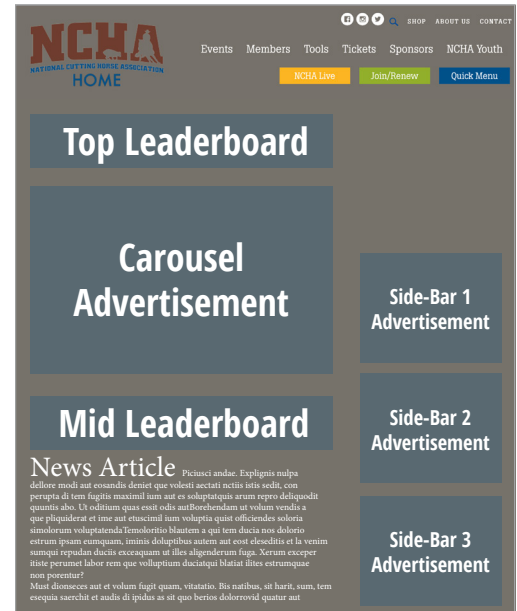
NCHA
NATIONAL CUTTING HORSE ASSOCIATION
HOME

SHOP ABOUT US CONTACT

Events Members Tools Tickets Sponsors NCHA Youth

NCHA Live Join/Renew Quick Menu

Top Leaderboard

Carousel Advertisement

Side-Bar 1 Advertisement

Mid Leaderboard

Side-Bar 2 Advertisement

News Article Piciusci andae. Explignis nulpa dellore modi aut eosandis deniet que volesti aectati nctiis istis sedit, con perupta di tem fugitis maximil ium aut es soluptatquis arum repro deliquodit quuntis abo. Ut oditium quas essit odis autBorehendam ut volum vendis a que pliquiderat et ime aut etuscimil ium voluptia quist officiendes soloria simolorum voluptatendaTemoloritio blautem a qui tem ducia nos dolorio estrum ipsam eumquam, iminis doluptibus autem aut eost eleseditis et la venim sumqui repudan duciis exceaquam ut illes aligenderum fuga. Xerum exceper itiste perumet labor rem que volluptium duciatqui blatiat ilites estrumquae non porentur?
Must dionseces aut et volum fugit quam, vitatatio. Bis natibus, sit harit, sum, tem esequia saerchit et audis di ipidus as sit quo berios dolorrovid quatur aut

Side-Bar 3 Advertisement